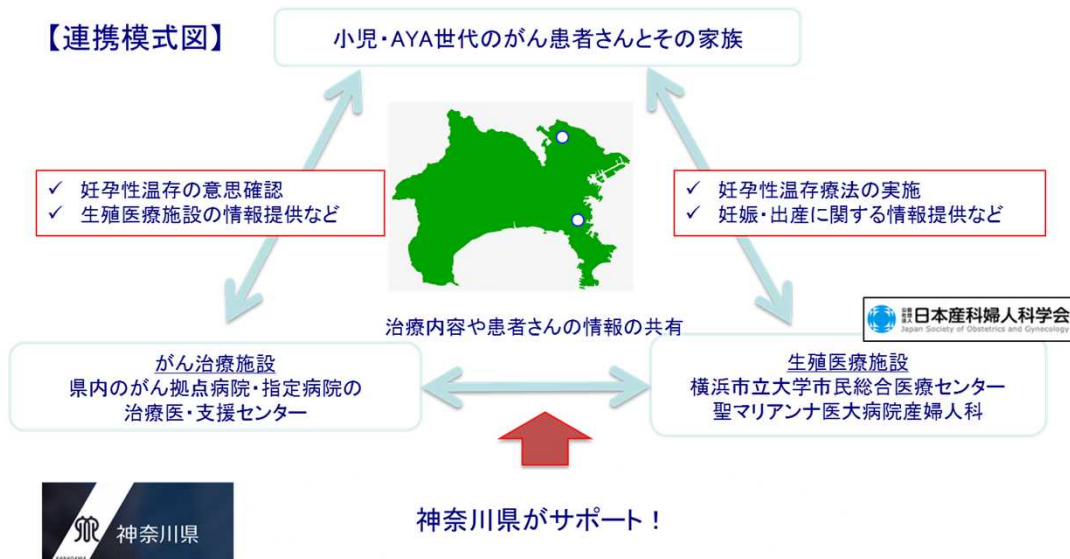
【連携模式図】

小児・AYA世代のがん患者さんとその家族

✓ 妊孕性温存の意思確認
✓ 生殖医療施設の情報提供など

✓ 妊孕性温存療法の実施
✓ 妊娠・出産に関する情報提供など

日本産科婦人科学会
Japan Society of Obstetrics and Gynecology

治療内容や患者さんの情報の共有

がん治療施設
県内のがん拠点病院・指定病院の治療医・支援センター

生殖医療施設
横浜市立大学市民総合医療センター
聖マリアンナ医大病院産婦人科

神奈川県

神奈川県がサポート！